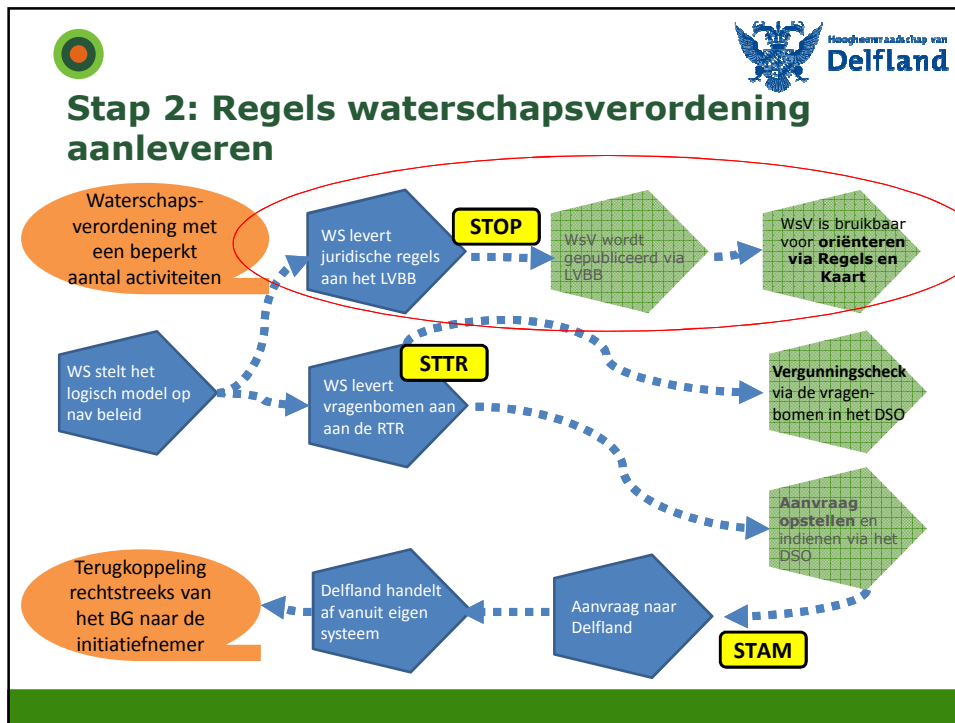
Hoogheemraadschap van Delfland

Stap 2: Regels waterschapsverordening aanleveren

Waterschapsverordening met een beperkt aantal activiteiten

WS levert juridische regels aan het LVBB

STOP

WsV wordt gepubliceerd via LVBB

WsV is bruikbaar voor oriënteren via Regels en Kaart

WS stelt het logisch model op nav beleid

STTR

WS levert vragenbomen aan aan de RTR

Vergunningscheck via de vragenbomen in het DSO

Aanvraag opstellen en indienen via het DSO

Terugkoppeling rechtstreeks van het BG naar de initiatiefnemer

Delfland handelt af vanuit eigen systeem

Aanvraag naar Delfland

STAM